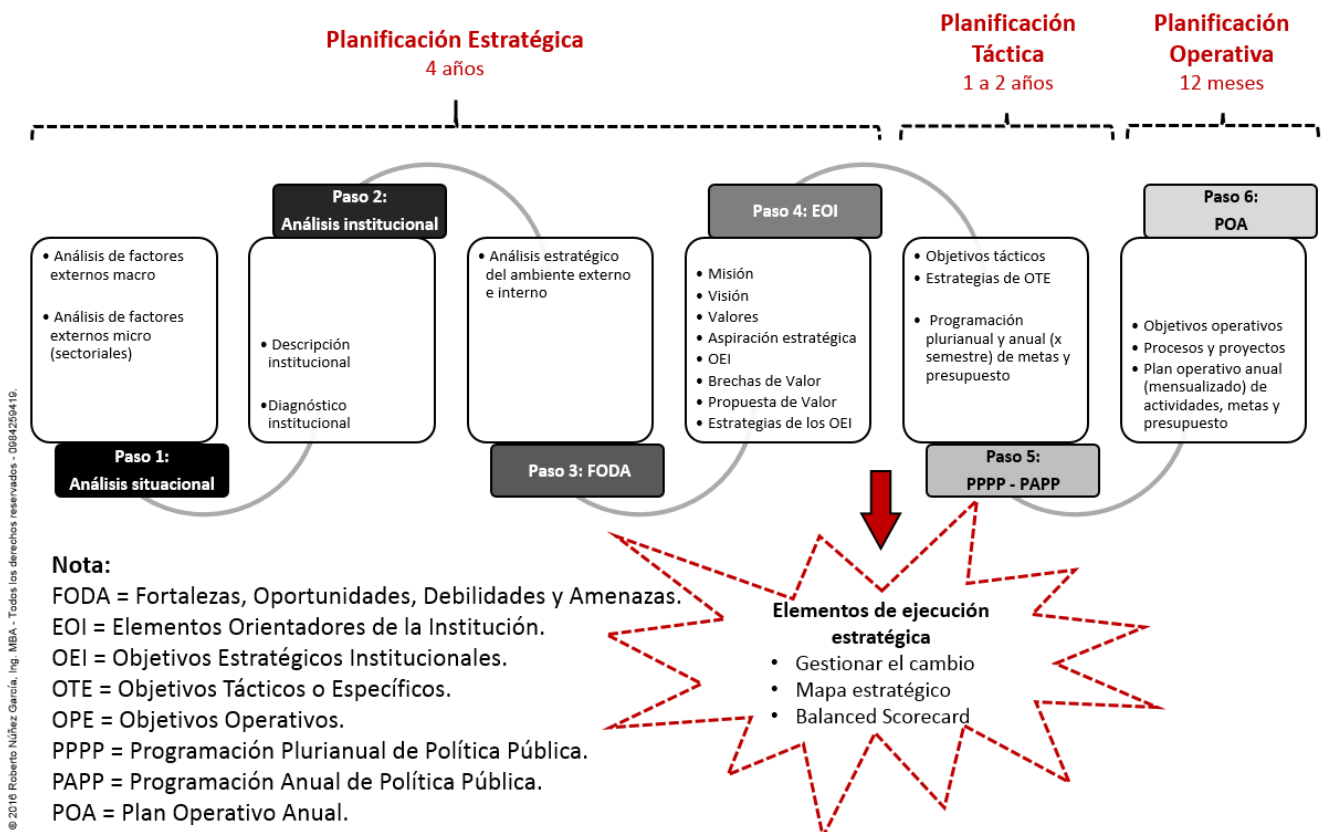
Planificación Estratégica
4 años

Planificación Táctica
1 a 2 años

Planificación Operativa
12 meses

Paso 2:
Análisis institucional

Paso 4: EOI

Paso 6:
POA

• Análisis de factores externos macro
• Análisis de factores externos micro (sectoriales)

Paso 1:
Análisis situacional

• Descripción institucional
•Diagnóstico institucional

• Análisis estratégico del ambiente externo e interno

Paso 3: FODA

• Misión
• Visión
• Valores
• Aspiración estratégica
• OEI
• Brechas de Valor
• Propuesta de Valor
• Estrategias de los OEI

• Objetivos tácticos
• Estrategias de OTE
• Programación plurianual y anual (x semestre) de metas y presupuesto

Paso 5:
PPPP - PAPP

• Objetivos operativos
• Procesos y proyectos
• Plan operativo anual (mensualizado) de actividades, metas y presupuesto

Nota:
FODA = Fortalezas, Oportunidades, Debilidades y Amenazas.
EOI = Elementos Orientadores de la Institución.
OEI = Objetivos Estratégicos Institucionales.
OTE = Objetivos Tácticos o Específicos.
OPE = Objetivos Operativos.
PPPP = Programación Plurianual de Política Pública.
PAPP = Programación Anual de Política Pública.
POA = Plan Operativo Anual.

Elementos de ejecución estratégica
• Gestionar el cambio
• Mapa estratégico
• Balanced Scorecard

© 2016 Roberto Núñez García, Ing. MBA - Todos los derechos reservados - 0984250419.